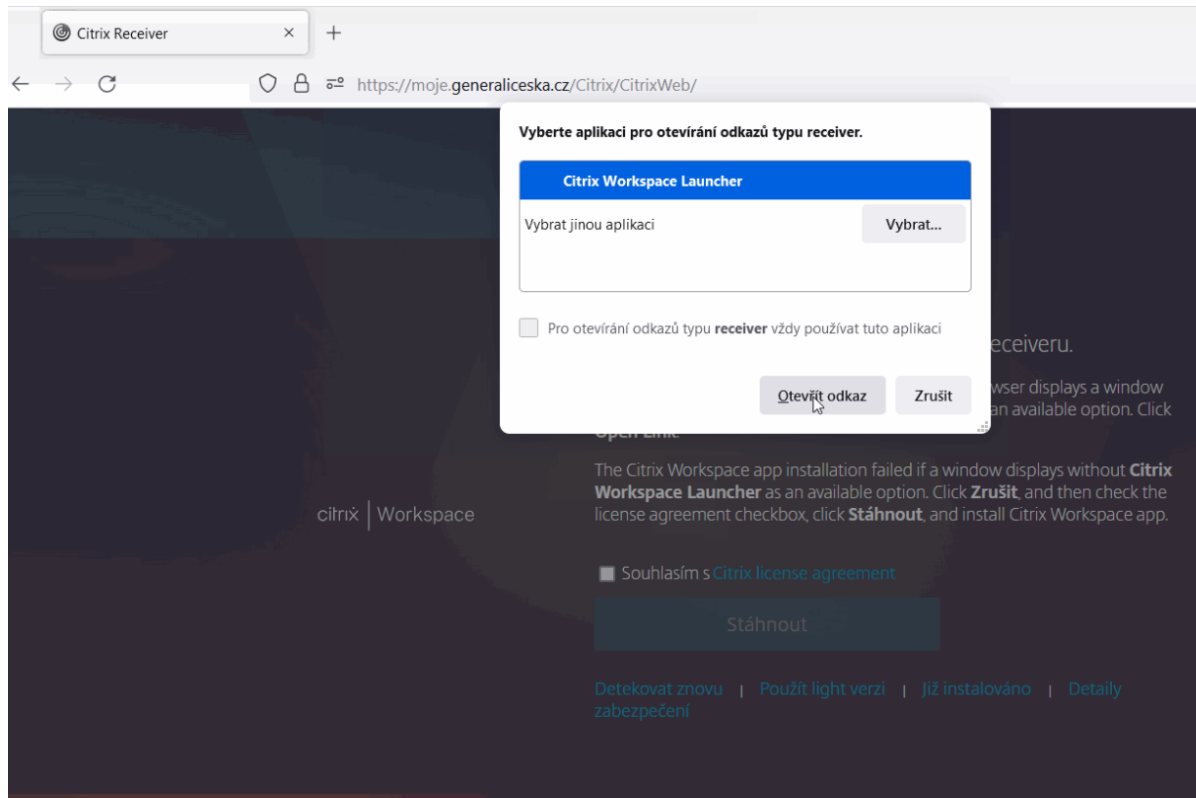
Citrix Receiver ×

https://moje.generaliceska.cz/Citrix/CitrixWeb/

Vyberte aplikaci pro otevírání odkazů typu receiver.

Citrix Workspace Launcher

Vybrat jinou aplikaci

Vybrat...

Pro otevírání odkazů typu **receiver** vždy používat tuto aplikaci

Otevřít odkaz

Zrušit

citrix | Workspace

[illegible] eceiveru.

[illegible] wser displays a window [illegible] an available option. Click Open Link.

The Citrix Workspace app installation failed if a window displays without **Citrix Workspace Launcher** as an available option. Click **Zrušit**, and then check the license agreement checkbox, click **Stáhnout**, and install Citrix Workspace app.

Souhlasím s Citrix license agreement

Stáhnout

Detekovat znovu | Použít light verzi | Již instalováno | Detaily zabezpečení